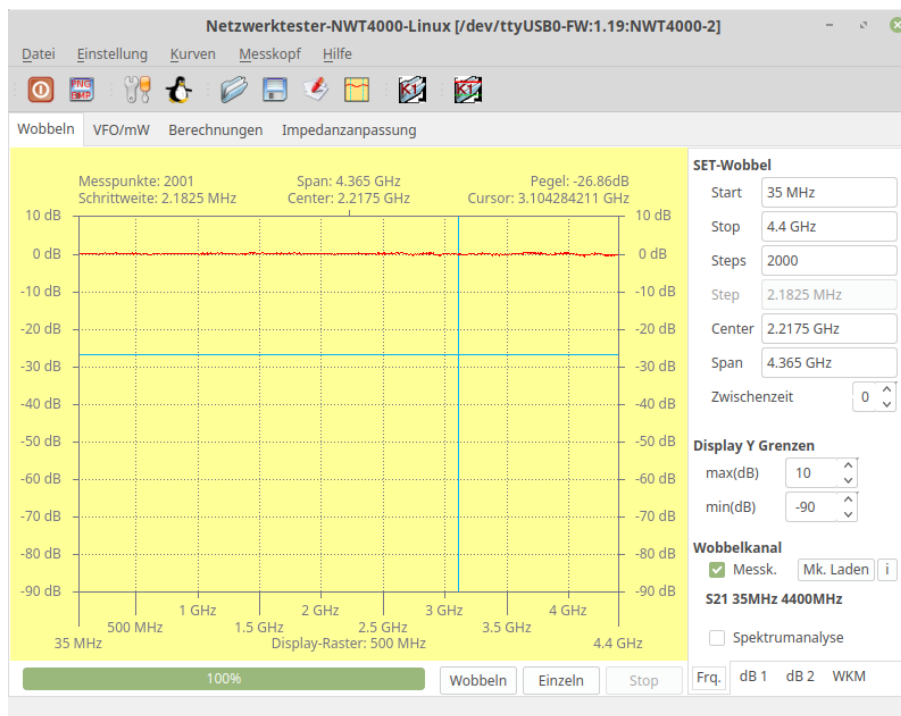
Netzwerktester-NWT4000-Linux [/dev/ttyUSB0-FW:1.19:NWT4000-2]

Datei Einstellung Kurven Messkopf Hilfe

PNG BMP

K1 K1

Wobbeln VFO/mW Berechnungen Impedanzanpassung

Messpunkte: 2001
Schrittweite: 2.1825 MHz
Span: 4.365 GHz
Center: 2.2175 GHz
Pegel: -26.86dB
Cursor: 3.104284211 GHz

| 10 dB | 10 dB |
|---|---|
| 0 dB | 0 dB |
| -10 dB | -10 dB |
| -20 dB | -20 dB |
| -30 dB | -30 dB |
| -40 dB | -40 dB |
| -50 dB | -50 dB |
| -60 dB | -60 dB |
| -70 dB | -70 dB |
| -80 dB | -80 dB |
| -90 dB | -90 dB |

500 MHz 1 GHz 1.5 GHz 2 GHz 2.5 GHz 3 GHz 3.5 GHz 4 GHz
35 MHz Display-Raster: 500 MHz 4.4 GHz

SET-Wobbel
Start 35 MHz
Stop 4.4 GHz
Steps 2000
Step 2.1825 MHz
Center 2.2175 GHz
Span 4.365 GHz
Zwischenzeit 0

Display Y Grenzen
max(dB) 10
min(dB) -90

Wobbelkanal
Messk. Mk. Laden i
S21 35MHz 4400MHz

Spektrumanalyse

100%
Wobbeln Einzeln Stop
Frq. dB 1 dB 2 WKM